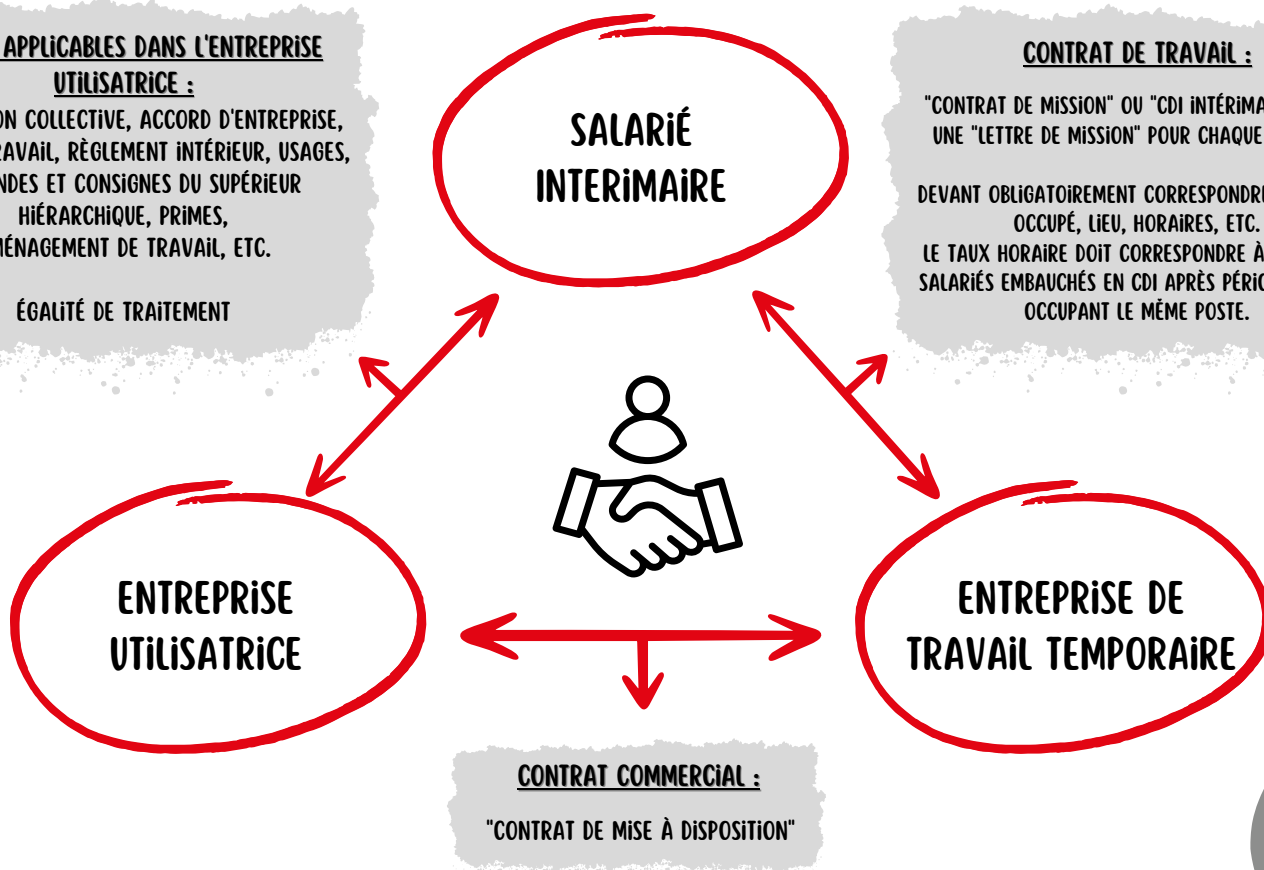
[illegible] APPLICABLES DANS L'ENTREPRISE UTILISATRICE :

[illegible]ON COLLECTIVE, ACCORD D'ENTREPRISE, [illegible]RAVAIL, RÈGLEMENT INTÉRIEUR, USAGES, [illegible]NDES ET CONSIGNES DU SUPÉRIEUR HIÉRARCHIQUE, PRIMES, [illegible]MÉNAGEMENT DE TRAVAIL, ETC.

ÉGALITÉ DE TRAITEMENT

SALARIÉ INTERIMAIRE

CONTRAT DE TRAVAIL :

"CONTRAT DE MISSION" OU "CDI INTÉRIMA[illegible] UNE "LETTRE DE MISSION" POUR CHAQUE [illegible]

DEVANT OBLIGATOIREMENT CORRESPONDRE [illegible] OCCUPÉ, LIEU, HORAIRES, ETC.
LE TAUX HORAIRE DOIT CORRESPONDRE À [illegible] SALARIÉS EMBAUCHÉS EN CDI APRÈS PÉRIO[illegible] OCCUPANT LE MÊME POSTE.

ENTREPRISE UTILISATRICE

ENTREPRISE DE TRAVAIL TEMPORAIRE

CONTRAT COMMERCIAL :

"CONTRAT DE MISE À DISPOSITION"